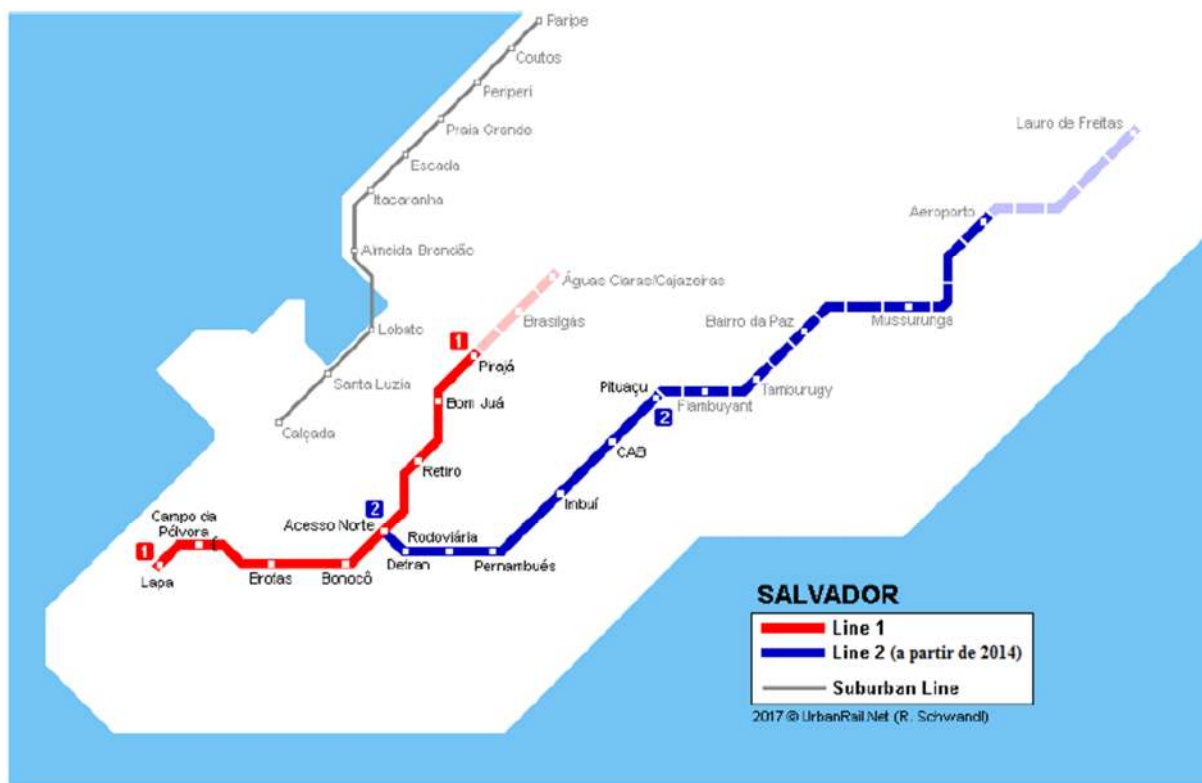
Paripe
Coutos
Periperi
Praia Grande
Escada
Itacaranha
Almeida Brandão
Lobato
Santa Luzia
Calçada

Lauro de Freitas
Aeroporto
Águas Claras/Cajazeiras
Brasilgás
1
Pirajá
Bom Juá
Retiro
Bairro da Paz
Mussurunga
Tamburugy
Pituaçu
Flamboyant
2
CAB
Imbuí
Campo da Pólvora
1
Lapa
Brotas
Bonocô
Acesso Norte
2
Rodoviária
Detran
Pernambués

SALVADOR

| | |
|---|---|
| | Line 1 |
| | Line 2 (a partir de 2014) |
| | Suburban Line |

2017 © UrbanRail.Net (R. Schwandl)